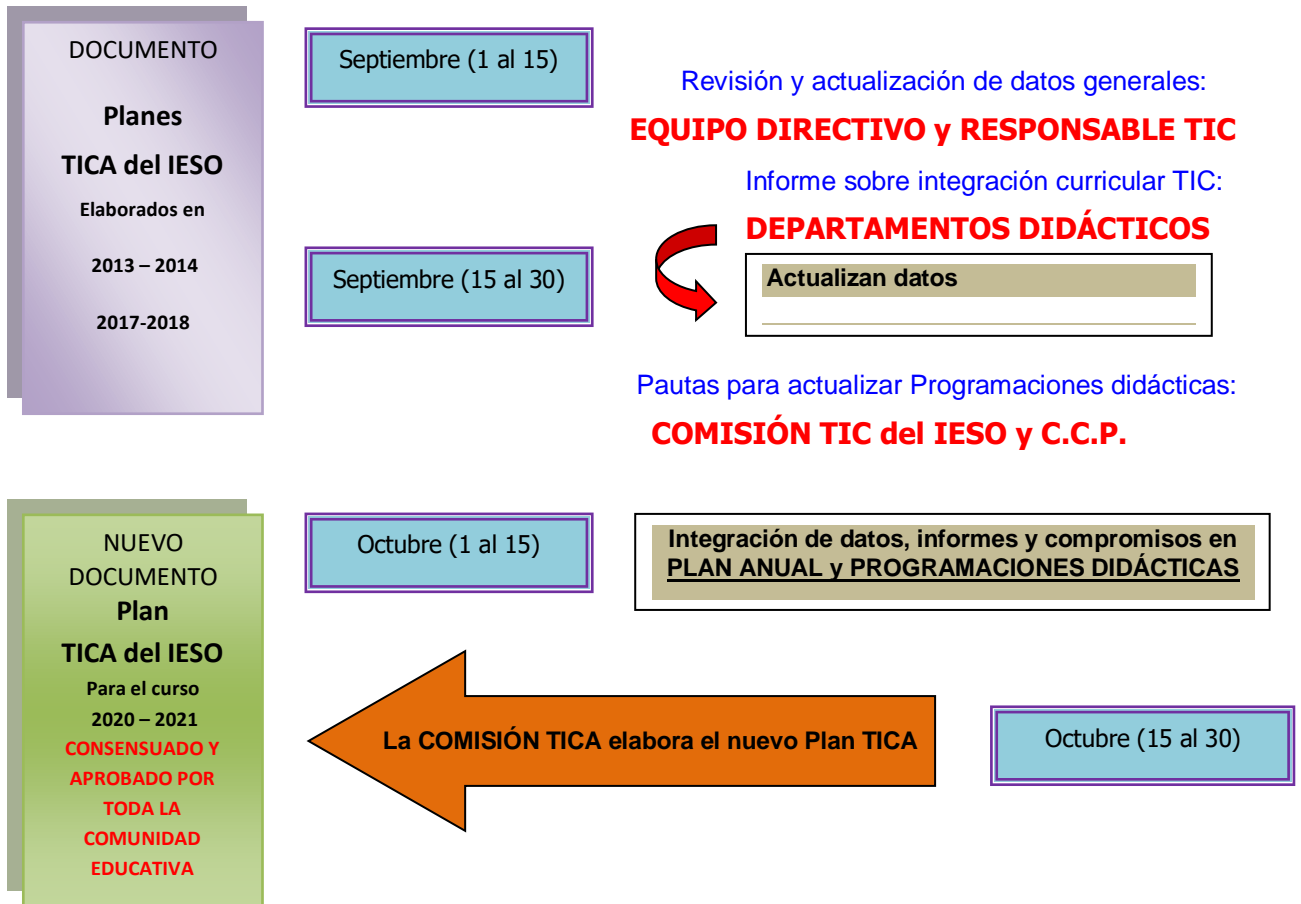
DOCUMENTO

Planes

TICA del IESO

Elaborados en

2013 – 2014

2017-2018

Septiembre (1 al 15)

Revisión y actualización de datos generales:

EQUIPO DIRECTIVO y RESPONSABLE TIC

Informe sobre integración curricular TIC:

DEPARTAMENTOS DIDÁCTICOS

Septiembre (15 al 30)

Actualizan datos

Pautas para actualizar Programaciones didácticas:

COMISIÓN TIC del IESO y C.C.P.

NUEVO DOCUMENTO

Plan

TICA del IESO

Para el curso

2020 – 2021

CONSENSUADO Y APROBADO POR TODA LA COMUNIDAD EDUCATIVA

Octubre (1 al 15)

Integración de datos, informes y compromisos en PLAN ANUAL y PROGRAMACIONES DIDÁCTICAS

La COMISIÓN TICA elabora el nuevo Plan TICA

Octubre (15 al 30)